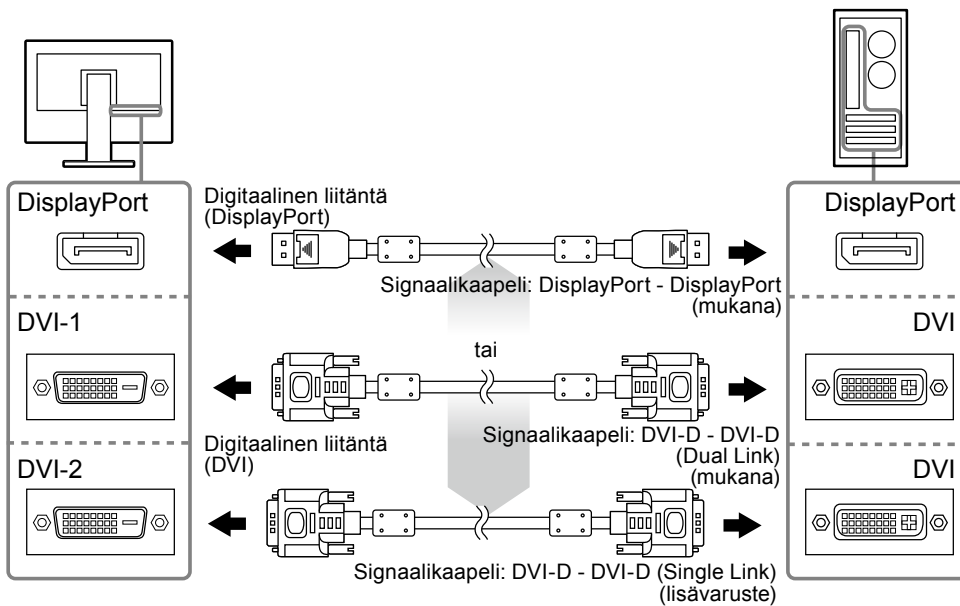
DisplayPort

DVI-1

DVI-2

Digitaalinen liitäntä (DisplayPort)

Signaalikaapeli: DisplayPort - DisplayPort (mukana)

tai

Digitaalinen liitäntä (DVI)

Signaalikaapeli: DVI-D - DVI-D (Dual Link) (mukana)

Signaalikaapeli: DVI-D - DVI-D (Single Link) (lisävaruste)

DisplayPort

DVI

DVI